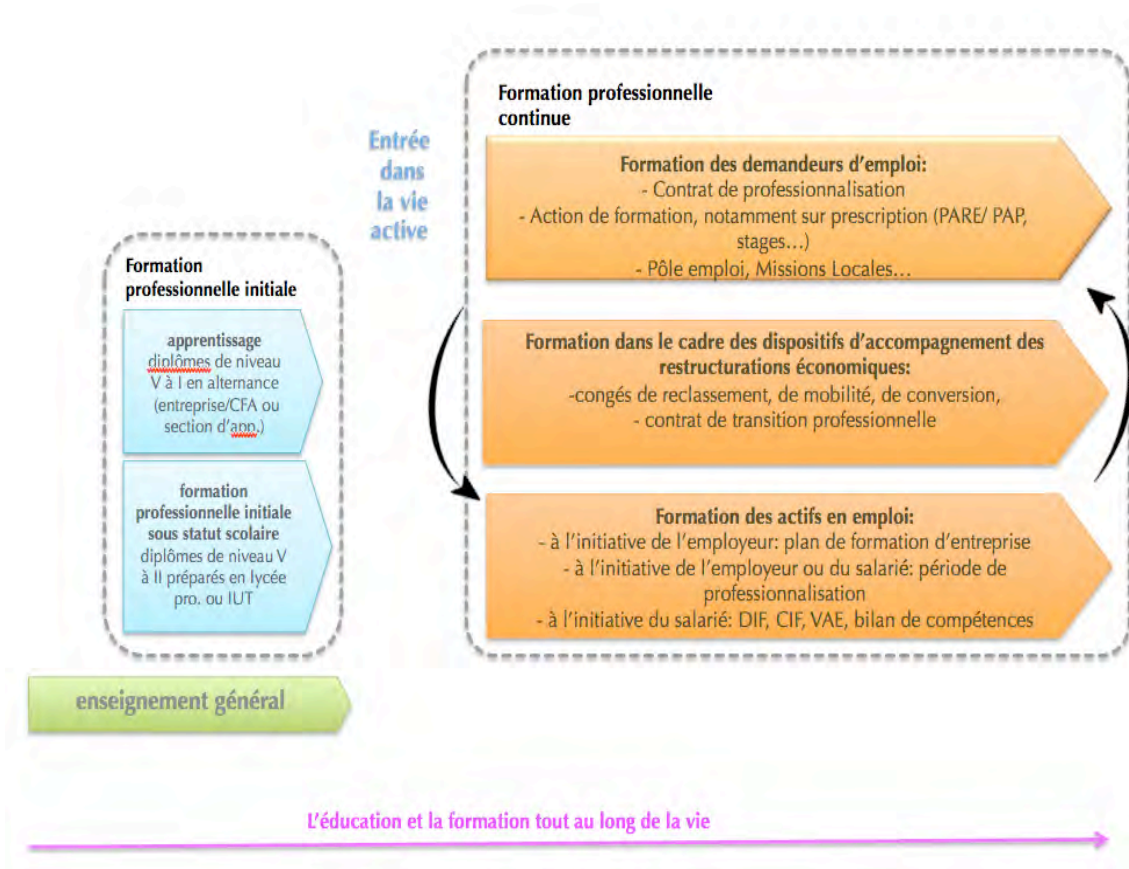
Formation professionnelle initiale

apprentissage diplômes de niveau V à I en alternance (entreprise/CFA ou section d'app.)

formation professionnelle initiale sous statut scolaire diplômes de niveau V à II préparés en lycée pro. ou IUT

enseignement général

Entrée dans la vie active

Formation professionnelle continue

Formation des demandeurs d'emploi:
- Contrat de professionnalisation
- Action de formation, notamment sur prescription (PARE/ PAP, stages…)
- Pôle emploi, Missions Locales…

Formation dans le cadre des dispositifs d'accompagnement des restructurations économiques:
-congés de reclassement, de mobilité, de conversion,
- contrat de transition professionnelle

Formation des actifs en emploi:
- à l'initiative de l'employeur: plan de formation d'entreprise
- à l'initiative de l'employeur ou du salarié: période de professionnalisation
- à l'initiative du salarié: DIF, CIF, VAE, bilan de compétences

L'éducation et la formation tout au long de la vie